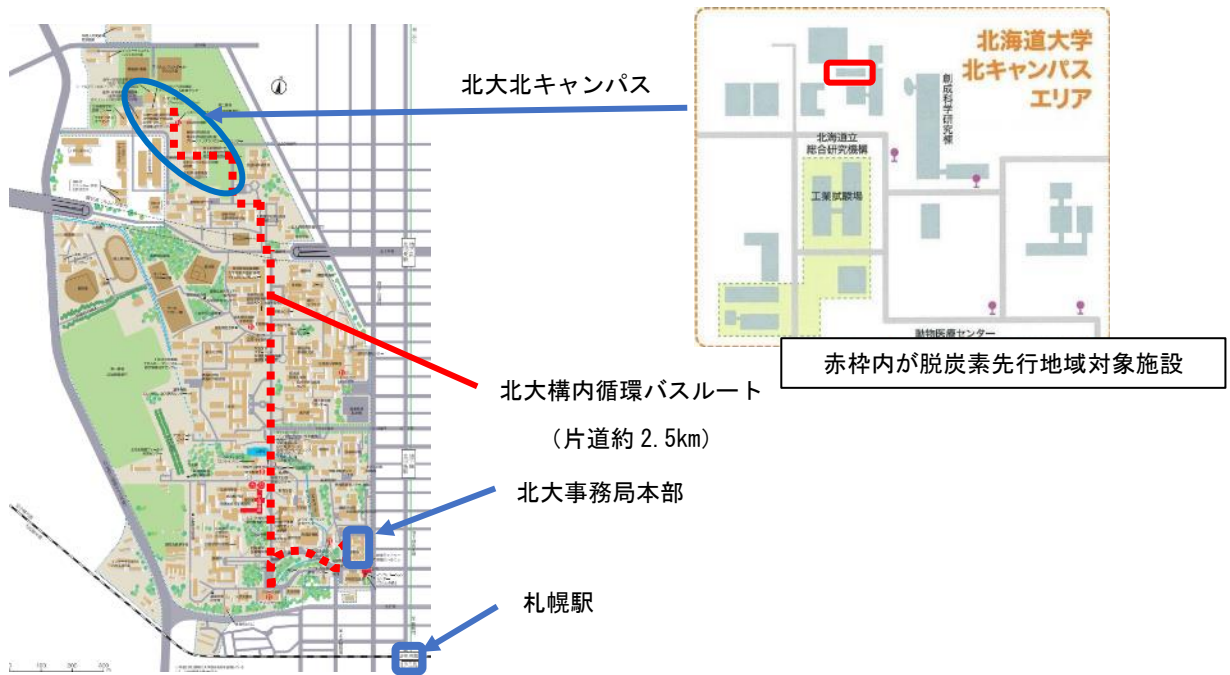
北大北キャンパス

北海道大学
北キャンパス
エリア

創成科学研究棟

北海道立
総合研究機構

工業試験場

動物医療センター

赤枠内が脱炭素先行地域対象施設

北大構内循環バスルート

（片道約 2.5km）

北大事務局本部

札幌駅